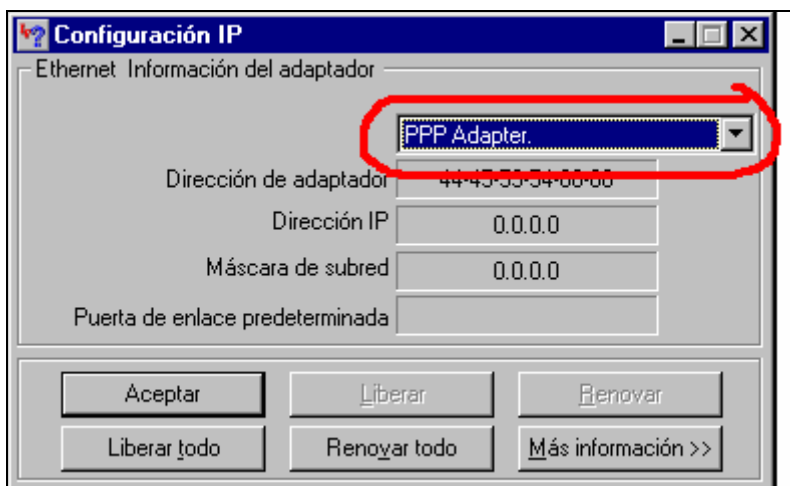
Configuración IP

Ethernet Información del adaptador

PPP Adapter.

Dirección de adaptador 44-45-53-54-00-00

Dirección IP 0.0.0.0

Máscara de subred 0.0.0.0

Puerta de enlace predeterminada

Aceptar Liberar Renovar

Liberar todo Renovar todo Más información >>